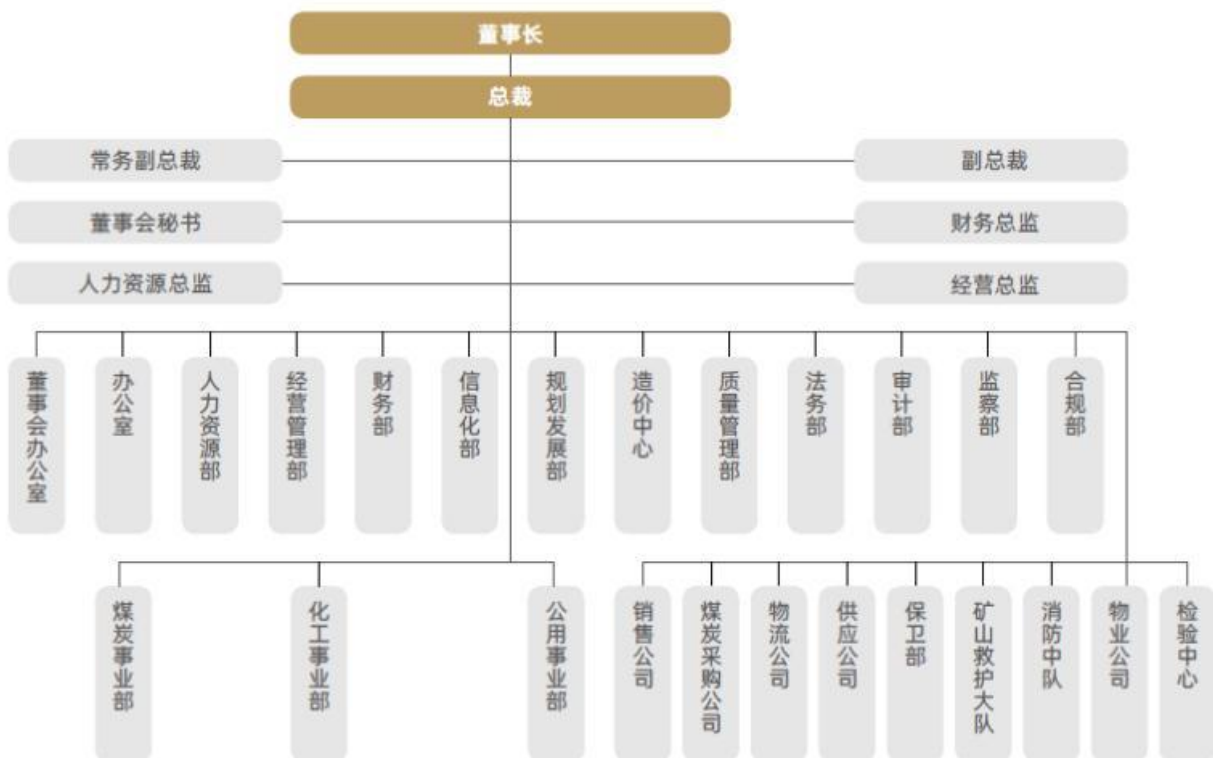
董事长

总裁

常务副总裁

副总裁

董事会秘书

财务总监

人力资源总监

经营总监

董事会办公室

办公室

人力资源部

经营管理部

财务部

信息化部

规划发展部

造价中心

质量管理部

法务部

审计部

监察部

合规部

煤炭事业部

化工事业部

公用事业部

销售公司

煤炭采购公司

物流公司

供应公司

保卫部

矿山救护大队

消防中队

物业公司

检验中心